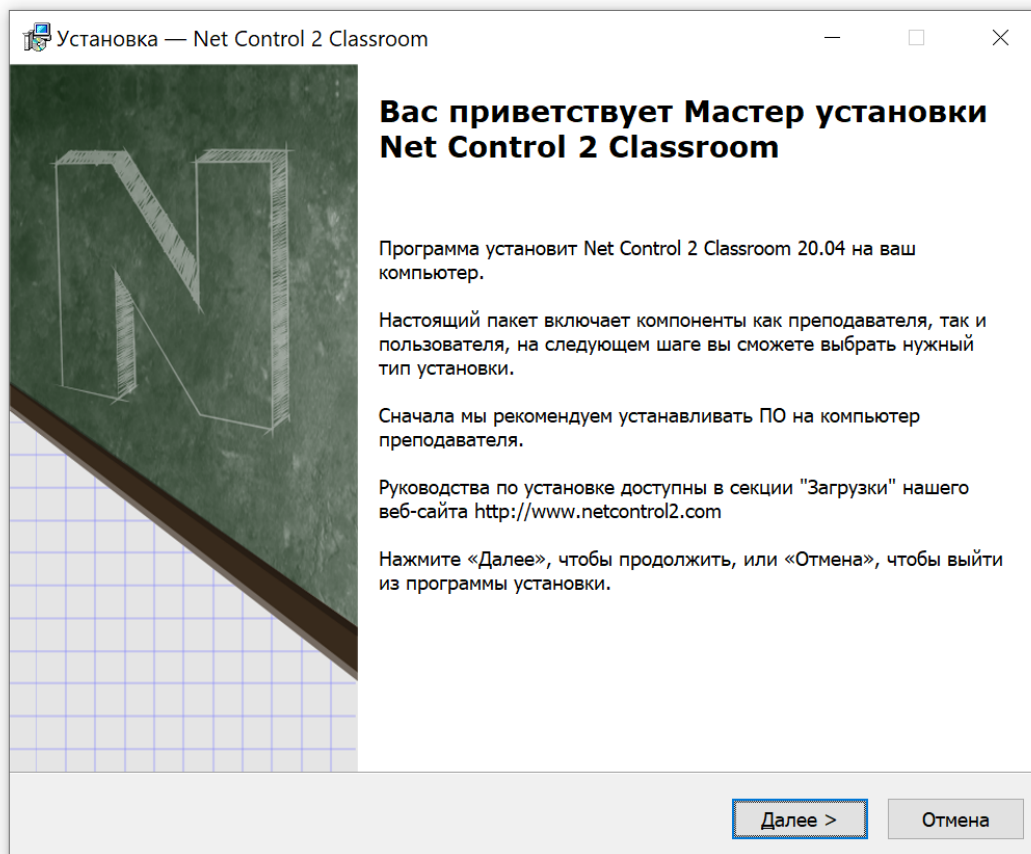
Установка — Net Control 2 Classroom

N

Вас приветствует Мастер установки Net Control 2 Classroom

Программа установит Net Control 2 Classroom 20.04 на ваш компьютер.

Настоящий пакет включает компоненты как преподавателя, так и пользователя, на следующем шаге вы сможете выбрать нужный тип установки.

Сначала мы рекомендуем устанавливать ПО на компьютер преподавателя.

Руководства по установке доступны в секции "Загрузки" нашего веб-сайта http://www.netcontrol2.com

Нажмите «Далее», чтобы продолжить, или «Отмена», чтобы выйти из программы установки.

Далее >
Отмена